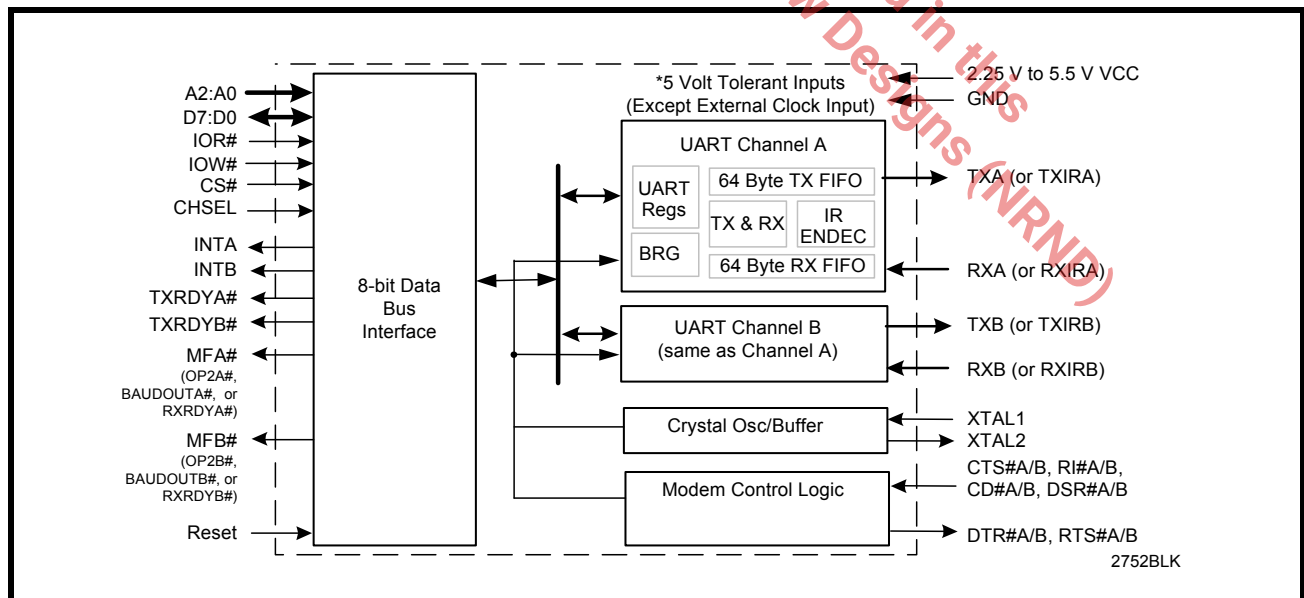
A2:A0
D7:D0
IOR#
IOW#
CS#
CHSEL
INTA
INTB
TXRDYA#
TXRDYB#
MFA#
(OP2A#, BAUDOUTA#, or RXRDYA#)
MFB#
(OP2B#, BAUDOUTB#, or RXRDYB#)
Reset

8-bit Data Bus Interface

*5 Volt Tolerant Inputs (Except External Clock Input)

2.25 V to 5.5 V VCC
GND

UART Channel A
UART Regs
64 Byte TX FIFO
TX & RX
IR ENDEC
BRG
64 Byte RX FIFO

TXA (or TXIRA)
RXA (or RXIRA)

UART Channel B (same as Channel A)
TXB (or TXIRB)
RXB (or RXIRB)

Crystal Osc/Buffer
XTAL1
XTAL2

Modem Control Logic
CTS#A/B, RI#A/B, CD#A/B, DSR#A/B
DTR#A/B, RTS#A/B

2752BLK

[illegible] in this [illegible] Designs (NRND)